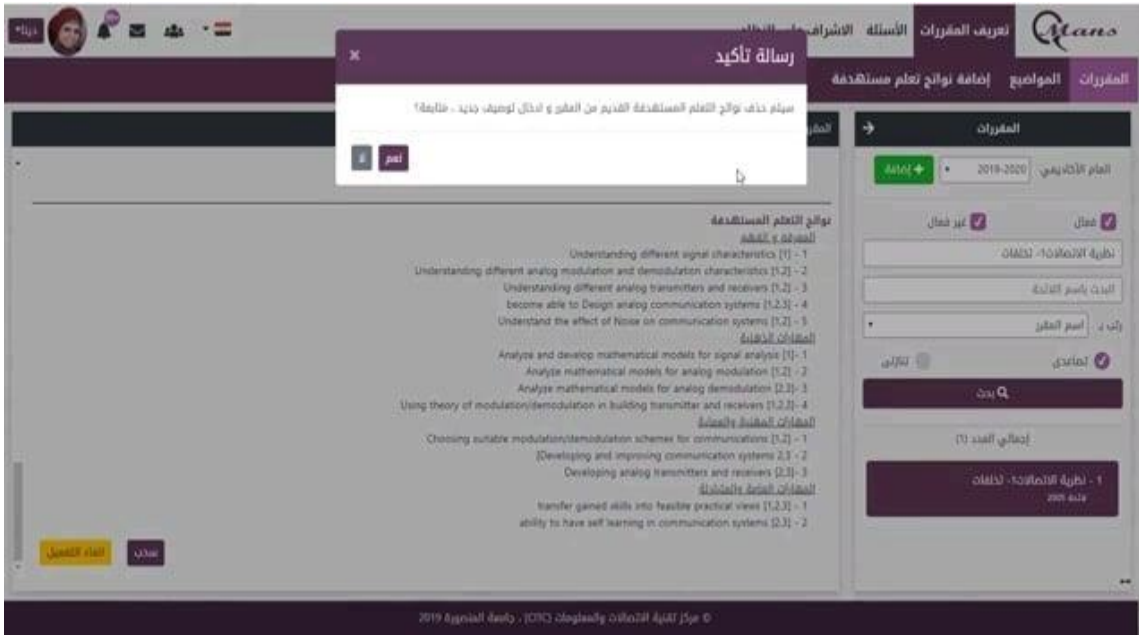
Mans تعريف المقررات الأسئلة الاشراف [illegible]

دينا

المقررات المواضيع إضافة نواتج تعلم مستهدفة

رسالة تأكيد ×

سيتم حذف نواتج التعلم المستهدفة القديم من المقرر و ادخال توصيف جديد ، متابعة؟

نعم لا

المقررات

العام الأكاديمي 2019-2020 إضافة +

فعال غير فعال

نظرية الاتصالات- تخلفات

البحث باسم الكلمة

رتب ب اسم المقرر

تصاعدي تنازلي

بحث

إجمالي العدد (1)

1 - نظرية الاتصالات- تخلفات
لائحة 2005

نواتج التعلم المستهدفة
المعرفة و الفهم
Understanding different signal characteristics [1] - 1
Understanding different analog modulation and demodulation characteristics [1,2] - 2
Understanding different analog transmitters and receivers [1,2] - 3
become able to Design analog communication systems [1,2,3] - 4
Understand the effect of Noise on communication systems [1,2] - 5
المهارات الذهنية
Analyze and develop mathematical models for signal analysis [1]- 1
Analyze mathematical models for analog modulation [1,2] - 2
Analyze mathematical models for analog demodulation [2,3]- 3
Using theory of modulation/demodulation in building transmitter and receivers [1,2,3]- 4
المهارات المهنية والعملية
Choosing suitable modulation/demodulation schemes for communications [1,2] - 1
[Developing and improving communication systems 2,3 - 2
Developing analog transmitters and receivers [2,3]- 3
المهارات العامة والمتنقلة
transfer gained skills into feasible practical views [1,2,3] - 1
ability to have self learning in communication systems [2,3] - 2

سحب الغاء التفعيل

© مركز تقنية الاتصالات والمعلومات (CTC) ، جامعة المنصورة 2019